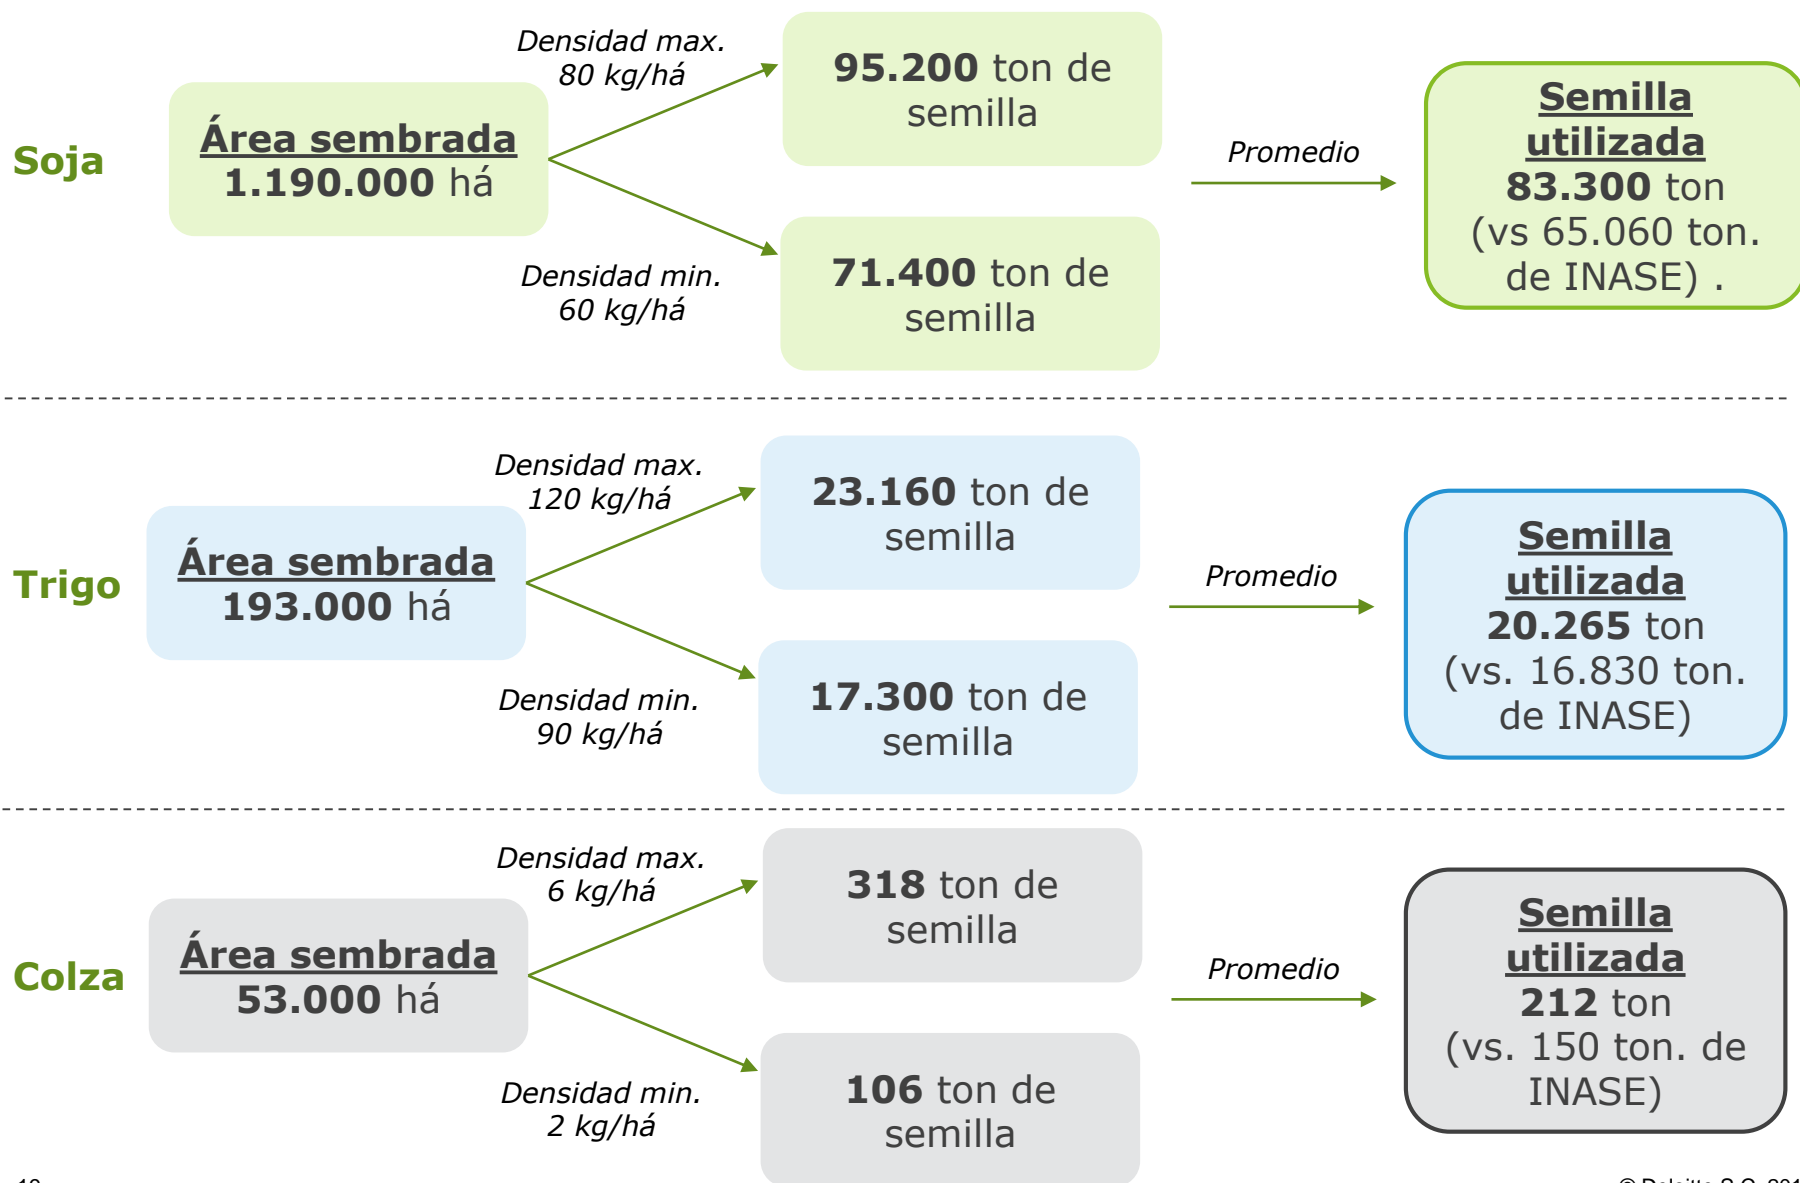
Soja

Área sembrada
1.190.000 há

Densidad max.
80 kg/há

95.200 ton de semilla

Densidad min.
60 kg/há

71.400 ton de semilla

Promedio

Semilla utilizada
83.300 ton
(vs 65.060 ton. de INASE) .

Trigo

Área sembrada
193.000 há

Densidad max.
120 kg/há

23.160 ton de semilla

Densidad min.
90 kg/há

17.300 ton de semilla

Promedio

Semilla utilizada
20.265 ton
(vs. 16.830 ton. de INASE)

Colza

Área sembrada
53.000 há

Densidad max.
6 kg/há

318 ton de semilla

Densidad min.
2 kg/há

106 ton de semilla

Promedio

Semilla utilizada
212 ton
(vs. 150 ton. de INASE)

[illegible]

© Deloitte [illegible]